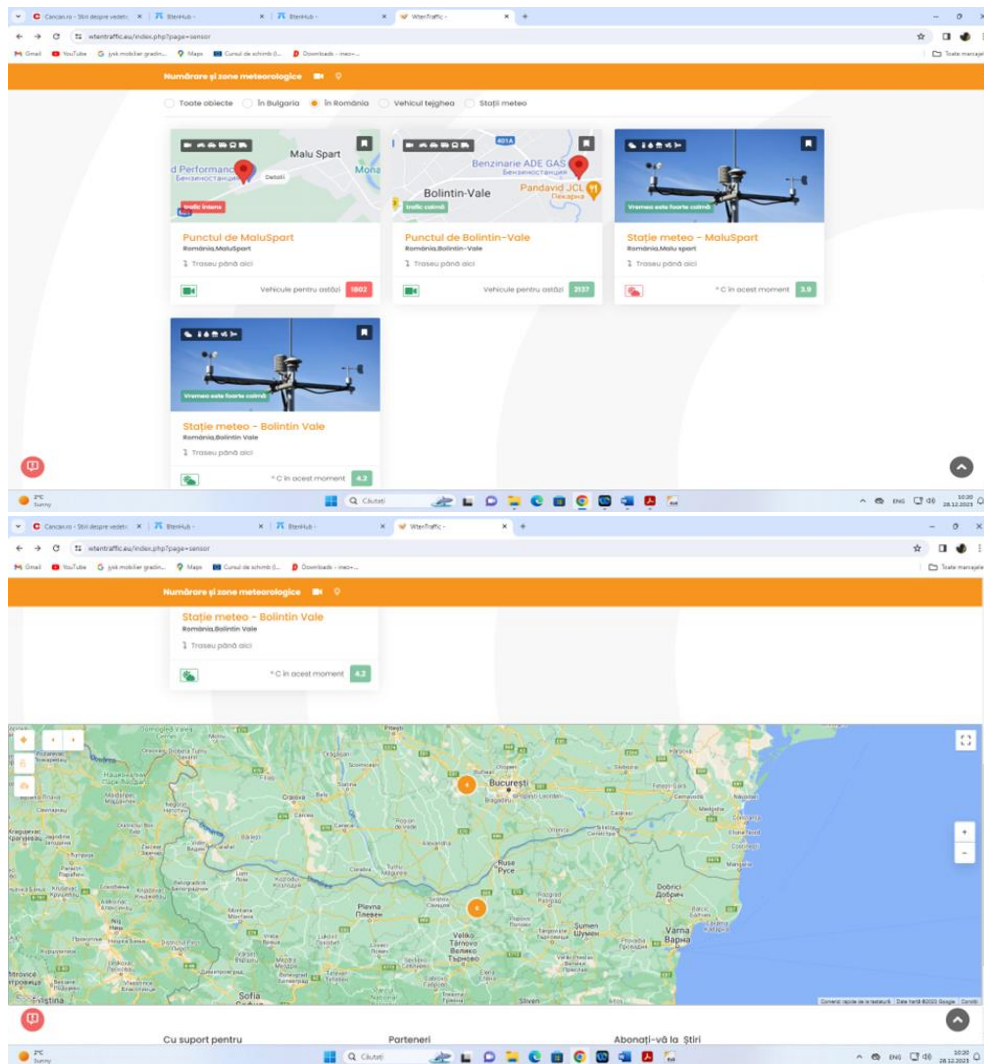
Cancan.ro - Știri despre vedete | BtenHub - | BtenHub - | WtenTraffic -

wtentraffic.eu/index.php?page=sensor

Gmail YouTube jysk mobilier gradin... Maps Cursul de schimb (l... Downloads - meo-...

Toate marcajele

Numărare și zone meteorologice

Toate obiecte În Bulgaria În România Vehicul tejghea Stații meteo

Malu Spart
d Performanc
Бензиностанция
Detalii
Mona
trafic intens

Punctul de MaluSpart
România,MaluSpart
Traseu până aici
Vehicule pentru astăzi 1802

401A
Benzinarie ADE GAS
Бензиностанция
Bolintin-Vale
Pandavid JCL
Пекарна
trafic calmă

Punctul de Bolintin-Vale
România,Bolintin-Vale
Traseu până aici
Vehicule pentru astăzi 2137

Vremea este foarte calmă

Stație meteo - MaluSpart
România,Malu spart
Traseu până aici
°C în acest moment 3.9

Vremea este foarte calmă

Stație meteo - Bolintin Vale
România,Bolintin Vale
Traseu până aici
°C în acest moment 4.2

2°C Sunny
Căutați
ENG 10:20 28.12.2023

Cancan.ro - Știri despre vedete | BtenHub - | BtenHub - | WtenTraffic -

wtentraffic.eu/index.php?page=sensor

Gmail YouTube jysk mobilier gradin... Maps Cursul de schimb (l... Downloads - meo-...

Toate marcajele

Numărare și zone meteorologice

Stație meteo - Bolintin Vale
România,Bolintin Vale
Traseu până aici
°C în acest moment 4.2

București
Craiova
Ruse
Русе
Dobrici
Добрич
Pleven
Плевен
Veliko Tarnovo
Велико Търново
Shumen
Шумен
Varna
Варна
Sofia
Pristina
Sliven

Comenzi rapide de la tastatură Date hartă ©2023 Google Condiții

Cu suport pentru
Parteneri
Abonați-vă la Știri

2°C Sunny
Căutați
ENG 10:20 28.12.2023